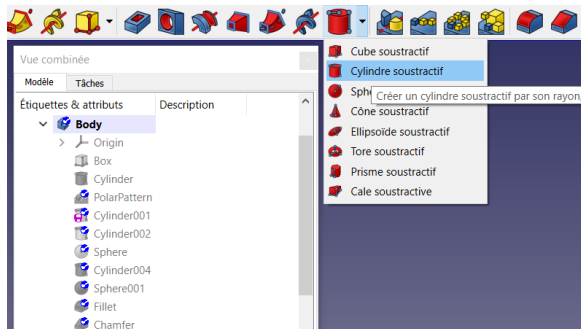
Vue combinée

Modèle | Tâches

| Étiquettes & attributs | Description |
|---|---|
| Body | |
| Origin | |
| Box | |
| Cylinder | |
| PolarPattern | |
| Cylinder001 | |
| Cylinder002 | |
| Sphere | |
| Cylinder004 | |
| Sphere001 | |
| Fillet | |
| Chamfer | |

Cube soustractif
Cylindre soustractif
Sphè
Créer un cylindre soustractif par son rayon,
Cône soustractif
Ellipsoïde soustractif
Tore soustractif
Prisme soustractif
Cale soustractive